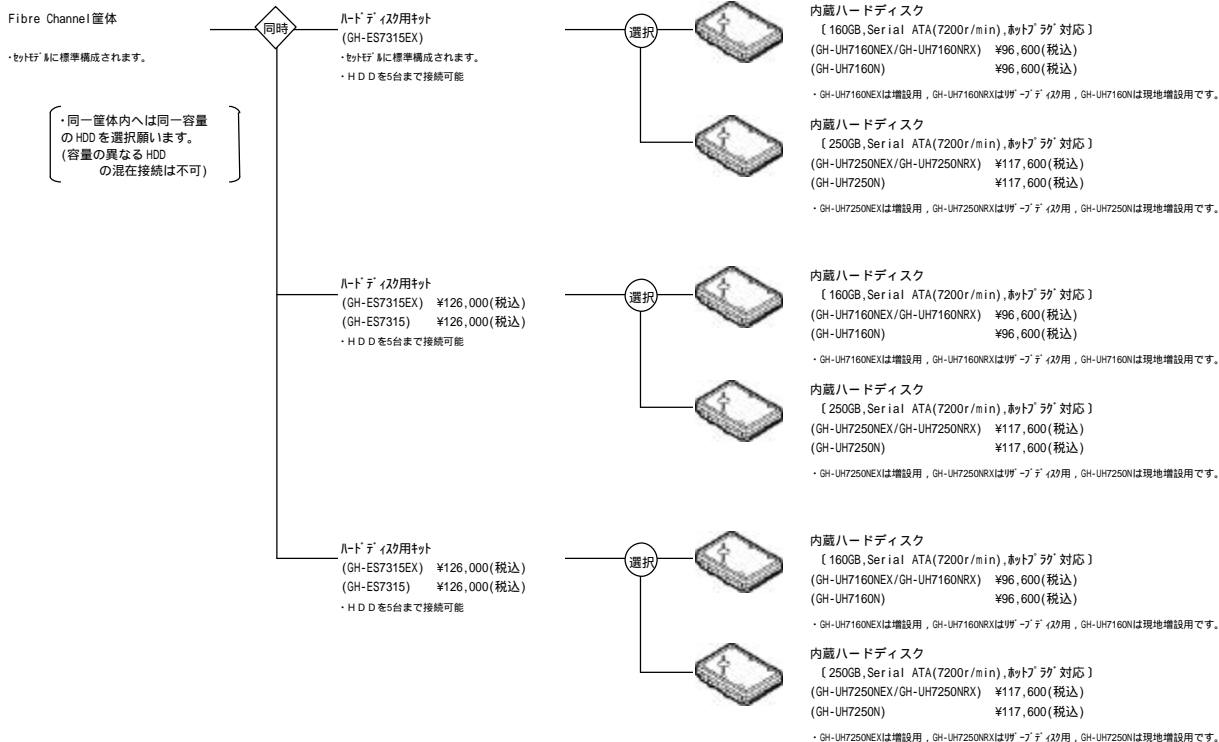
Fibre Channel筐体

・ｾｯﾄﾓﾃﾞﾙに標準構成されます。

・同一筐体内へは同一容量のHDDを選択願います。(容量の異なるHDDの混在接続は不可)

同時

ﾊｰﾄﾞﾃﾞｨｽｸ用ｷｯﾄ
(GH-ES7315EX)
・ｾｯﾄﾓﾃﾞﾙに標準構成されます。
・ＨＤＤを5台まで接続可能

選択

内蔵ハードディスク
〔160GB,Serial ATA(7200r/min),ﾎｯﾄﾌﾟﾗｸﾞ対応〕
(GH-UH7160NEX/GH-UH7160NRX) ¥96,600(税込)
(GH-UH7160N) ¥96,600(税込)

・GH-UH7160NEXは増設用，GH-UH7160NRXはﾘｻﾞｰﾌﾞﾃﾞｨｽｸ用，GH-UH7160Nは現地増設用です。

内蔵ハードディスク
〔250GB,Serial ATA(7200r/min),ﾎｯﾄﾌﾟﾗｸﾞ対応〕
(GH-UH7250NEX/GH-UH7250NRX) ¥117,600(税込)
(GH-UH7250N) ¥117,600(税込)

・GH-UH7250NEXは増設用，GH-UH7250NRXはﾘｻﾞｰﾌﾞﾃﾞｨｽｸ用，GH-UH7250Nは現地増設用です。

ﾊｰﾄﾞﾃﾞｨｽｸ用ｷｯﾄ
(GH-ES7315EX) ¥126,000(税込)
(GH-ES7315) ¥126,000(税込)
・ＨＤＤを5台まで接続可能

選択

内蔵ハードディスク
〔160GB,Serial ATA(7200r/min),ﾎｯﾄﾌﾟﾗｸﾞ対応〕
(GH-UH7160NEX/GH-UH7160NRX) ¥96,600(税込)
(GH-UH7160N) ¥96,600(税込)

・GH-UH7160NEXは増設用，GH-UH7160NRXはﾘｻﾞｰﾌﾞﾃﾞｨｽｸ用，GH-UH7160Nは現地増設用です。

内蔵ハードディスク
〔250GB,Serial ATA(7200r/min),ﾎｯﾄﾌﾟﾗｸﾞ対応〕
(GH-UH7250NEX/GH-UH7250NRX) ¥117,600(税込)
(GH-UH7250N) ¥117,600(税込)

・GH-UH7250NEXは増設用，GH-UH7250NRXはﾘｻﾞｰﾌﾞﾃﾞｨｽｸ用，GH-UH7250Nは現地増設用です。

ﾊｰﾄﾞﾃﾞｨｽｸ用ｷｯﾄ
(GH-ES7315EX) ¥126,000(税込)
(GH-ES7315) ¥126,000(税込)
・ＨＤＤを5台まで接続可能

選択

内蔵ハードディスク
〔160GB,Serial ATA(7200r/min),ﾎｯﾄﾌﾟﾗｸﾞ対応〕
(GH-UH7160NEX/GH-UH7160NRX) ¥96,600(税込)
(GH-UH7160N) ¥96,600(税込)

・GH-UH7160NEXは増設用，GH-UH7160NRXはﾘｻﾞｰﾌﾞﾃﾞｨｽｸ用，GH-UH7160Nは現地増設用です。

内蔵ハードディスク
〔250GB,Serial ATA(7200r/min),ﾎｯﾄﾌﾟﾗｸﾞ対応〕
(GH-UH7250NEX/GH-UH7250NRX) ¥117,600(税込)
(GH-UH7250N) ¥117,600(税込)

・GH-UH7250NEXは増設用，GH-UH7250NRXはﾘｻﾞｰﾌﾞﾃﾞｨｽｸ用，GH-UH7250Nは現地増設用です。